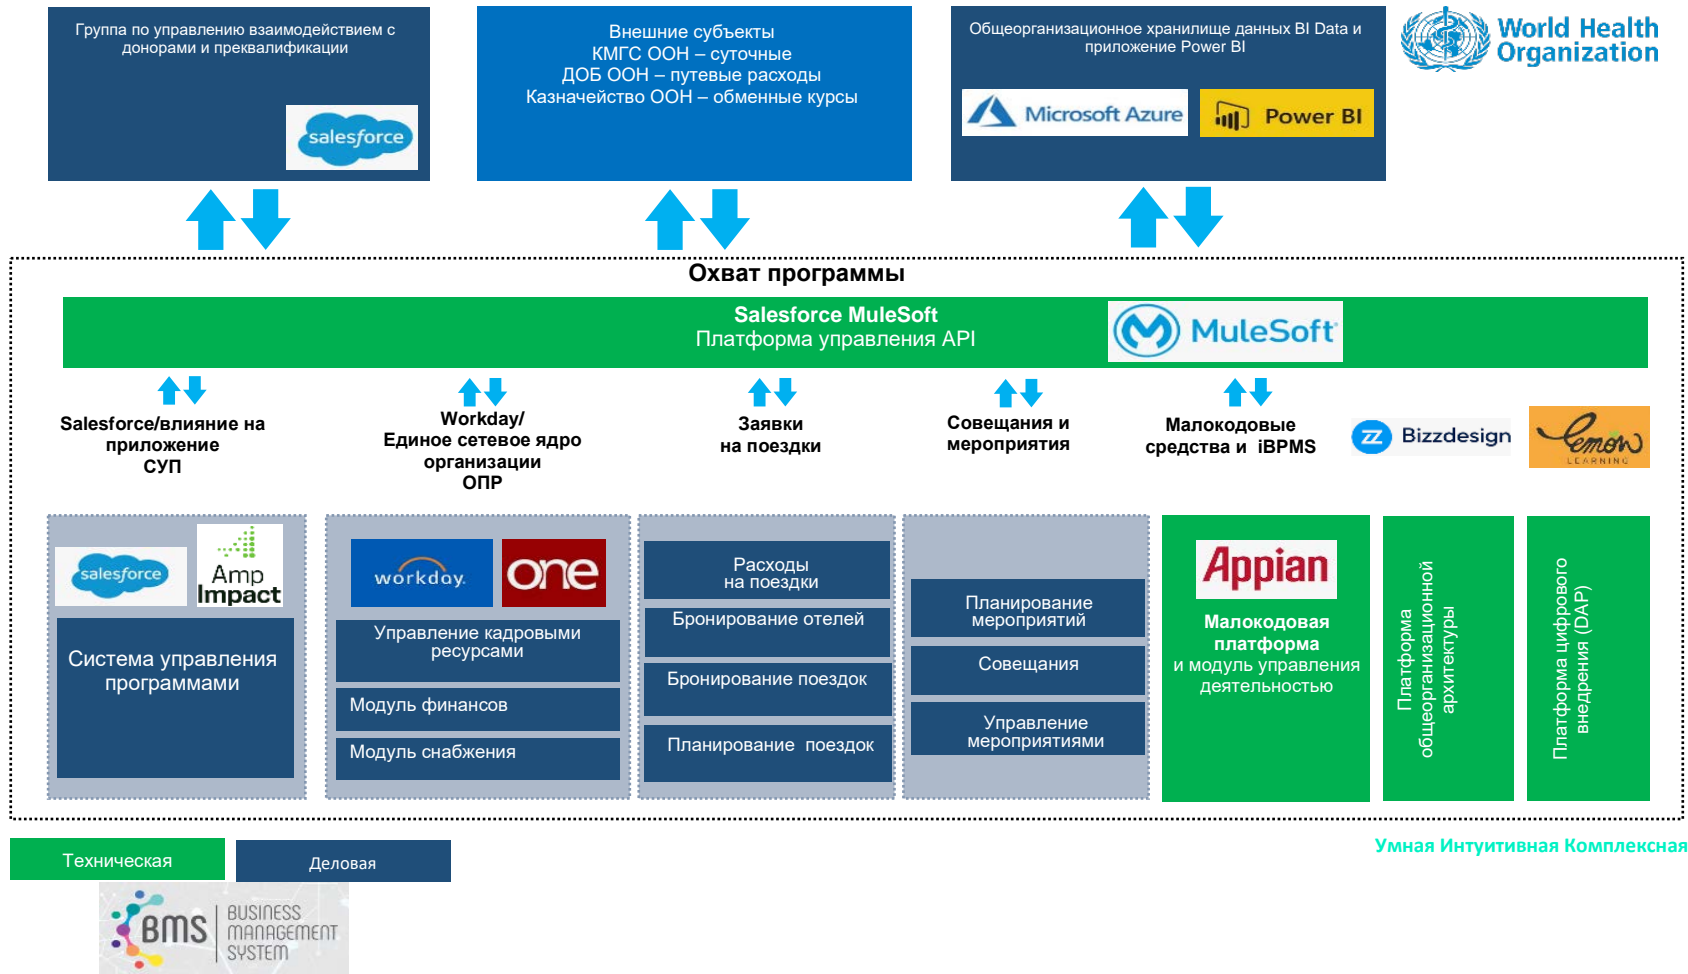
Группа по управлению взаимодействием с донорами и преквалификации

salesforce

Внешние субъекты
КМГС ООН – суточные
ДОБ ООН – путевые расходы
Казначейство ООН – обменные курсы

Общеорганизационное хранилище данных BI Data и приложение Power BI

Microsoft Azure

Power BI

World Health Organization

Охват программы

Salesforce MuleSoft
Платформа управления API

MuleSoft

Salesforce/влияние на приложение СУП

Workday/
Единое сетевое ядро организации ОПР

Заявки на поездки

Совещания и мероприятия

Малокодовые средства и iBPMS

Bizzdesign

Lemon LEARNING

salesforce

Amp Impact

Система управления программами

workday.

one

Управление кадровыми ресурсами

Модуль финансов

Модуль снабжения

Расходы на поездки

Бронирование отелей

Бронирование поездок

Планирование поездок

Планирование мероприятий

Совещания

Управление мероприятиями

Appian

Малокодовая платформа
и модуль управления деятельностью

Платформа общеорганизационной архитектуры

Платформа цифрового внедрения (DAP)

Техническая

Деловая

Умная Интуитивная Комплексная

BMS BUSINESS MANAGEMENT SYSTEM